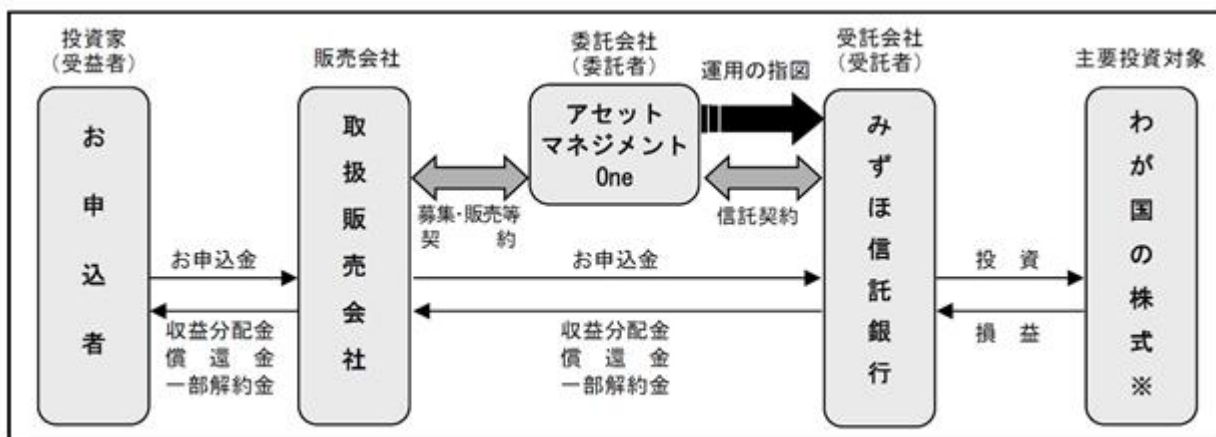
投資家
（受益者）

お
申
込
者

販売会社

取
扱
販
売
会
社

委託会社
（委託者）

アセット
マネジメント
One

運用の指図

受託会社
（受託者）

み
ず
ほ
信
託
銀
行

主要投資対象

わ
が
国
の
株
式
※

募集･販売等
契　　約

信託契約

お申込金

収益分配金
償　還　金
一部解約金

お申込金

収益分配金
償　還　金
一部解約金

投　資

損　益